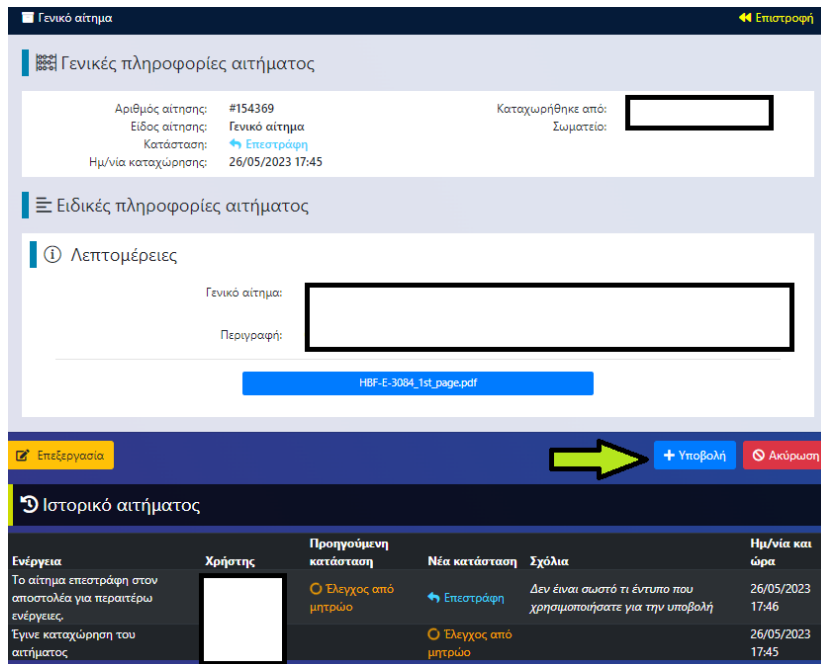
Γενικό αίτημα

Επιστροφή

Γενικές πληροφορίες αιτήματος

Αριθμός αίτησης: #154369
Είδος αίτησης: Γενικό αίτημα
Κατάσταση: Επιστραφη
Ημ/νία καταχώρησης: 26/05/2023 17:45

Καταχωρήθηκε από:
Σωματείο:

Ειδικές πληροφορίες αιτήματος

Λεπτομέρειες

Γενικό αίτημα:

Περιγραφή:

HBF-E-3084_1st_page.pdf

Επεξεργασία

Υποβολή

Ακύρωση

Ιστορικό αιτήματος

| Ενέργεια | Χρήστης | Προηγούμενη κατάσταση | Νέα κατάσταση | Σχόλια | Ημ/νία και ώρα |
|---|---|---|---|---|---|
| Το αίτημα επιστράφη στον αποστολέα για περαιτέρω ενέργειες. | | Έλεγχος από μητρώο | Επιστράφη | Δεν είναι σωστό τι έντυπο που χρησιμοποιήσατε για την υποβολή | 26/05/2023 17:46 |
| Έγινε καταχώρηση του αιτήματος | | | Έλεγχος από μητρώο | | 26/05/2023 17:45 |